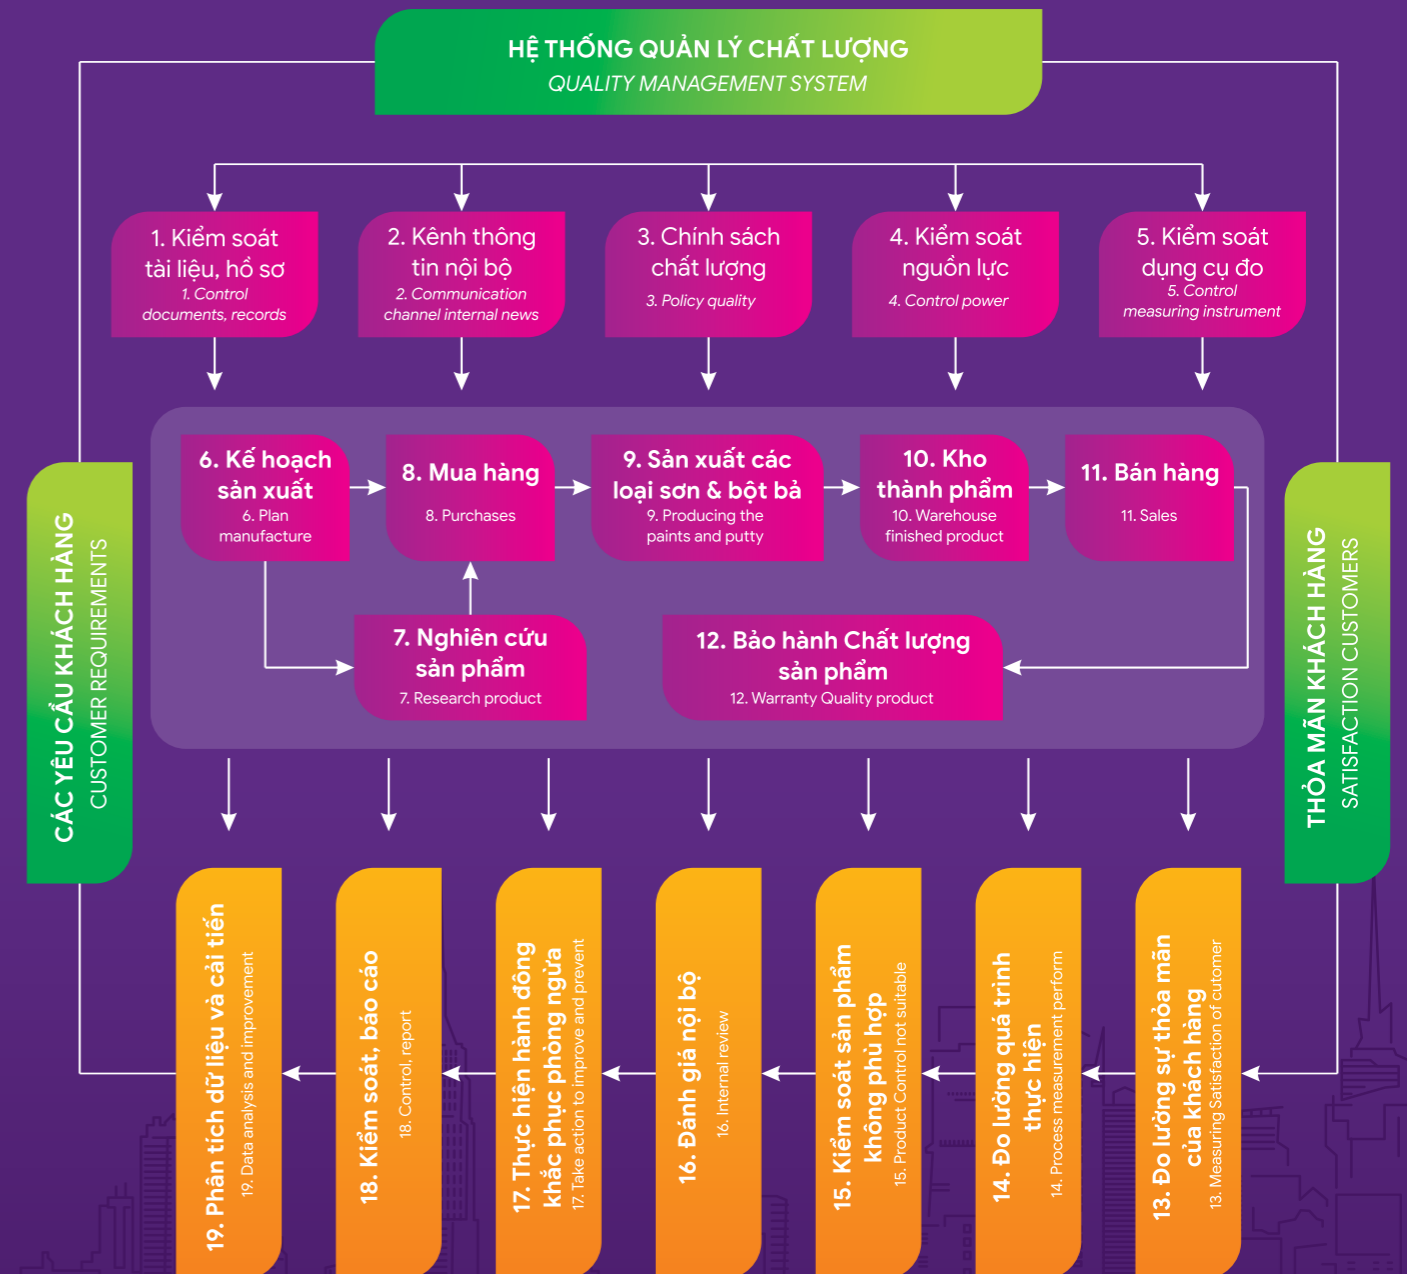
HỆ THỐNG QUẢN LÝ CHẤT LƯỢNG
QUALITY MANAGEMENT SYSTEM

1. Kiểm soát tài liệu, hồ sơ
1. Control documents, records

2. Kênh thông tin nội bộ
2. Communication channel internal news

3. Chính sách chất lượng
3. Policy quality

4. Kiểm soát nguồn lực
4. Control power

5. Kiểm soát dụng cụ đo
5. Control measuring instrument

CÁC YÊU CẦU KHÁCH HÀNG
CUSTOMER REQUIREMENTS

6. Kế hoạch sản xuất
6. Plan manufacture

8. Mua hàng
8. Purchases

9. Sản xuất các loại sơn & bột bả
9. Producing the paints and putty

10. Kho thành phẩm
10. Warehouse finished product

11. Bán hàng
11. Sales

THỎA MÃN KHÁCH HÀNG
SATISFACTION CUSTOMERS

7. Nghiên cứu sản phẩm
7. Research product

12. Bảo hành Chất lượng sản phẩm
12. Warranty Quality product

19. Phân tích dữ liệu và cải tiến
19. Data analysis and improvement

18. Kiểm soát, báo cáo
18. Control, report

17. Thực hiện hành động khắc phục phòng ngừa
17. Take action to improve and prevent

16. Đánh giá nội bộ
16. Internal review

15. Kiểm soát sản phẩm không phù hợp
15. Product Control not suitable

14. Đo lường quá trình thực hiện
14. Process measurement perform

13. Đo lường sự thỏa mãn của khách hàng
13. Measuring Satisfaction of cutomer